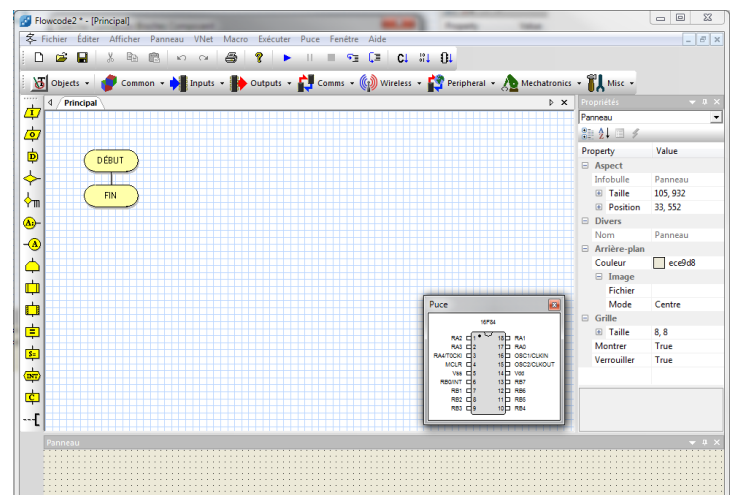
Flowcode2 * - [Principal]

Fichier Éditer Afficher Panneau VNet Macro Exécuter Puce Fenêtre Aide

Objects Common Inputs Outputs Comms Wireless Peripheral Mechatronics Misc

Principal

DÉBUT

FIN

Puce

16F84

| | | | |
|---|---|---|---|
| RA2 | 1 | 18 | RA1 |
| RA3 | 2 | 17 | RA0 |
| RA4/T0CKI | 3 | 16 | OSC1/CLKIN |
| MCLR | 4 | 15 | OSC2/CLKOUT |
| Vss | 5 | 14 | Vdd |
| RB0/INT | 6 | 13 | RB7 |
| RB1 | 7 | 12 | RB6 |
| RB2 | 8 | 11 | RB5 |
| RB3 | 9 | 10 | RB4 |

Propriétés

Panneau

| Property | Value |
|---|---|
| Aspect | |
| Infobulle | Panneau |
| Taille | 105, 932 |
| Position | 33, 552 |
| Divers | |
| Nom | Panneau |
| Arrière-plan | |
| Couleur | ece9d8 |
| Image | |
| Fichier | |
| Mode | Centre |
| Grille | |
| Taille | 8, 8 |
| Montrer | True |
| Verrouiller | True |

Panneau